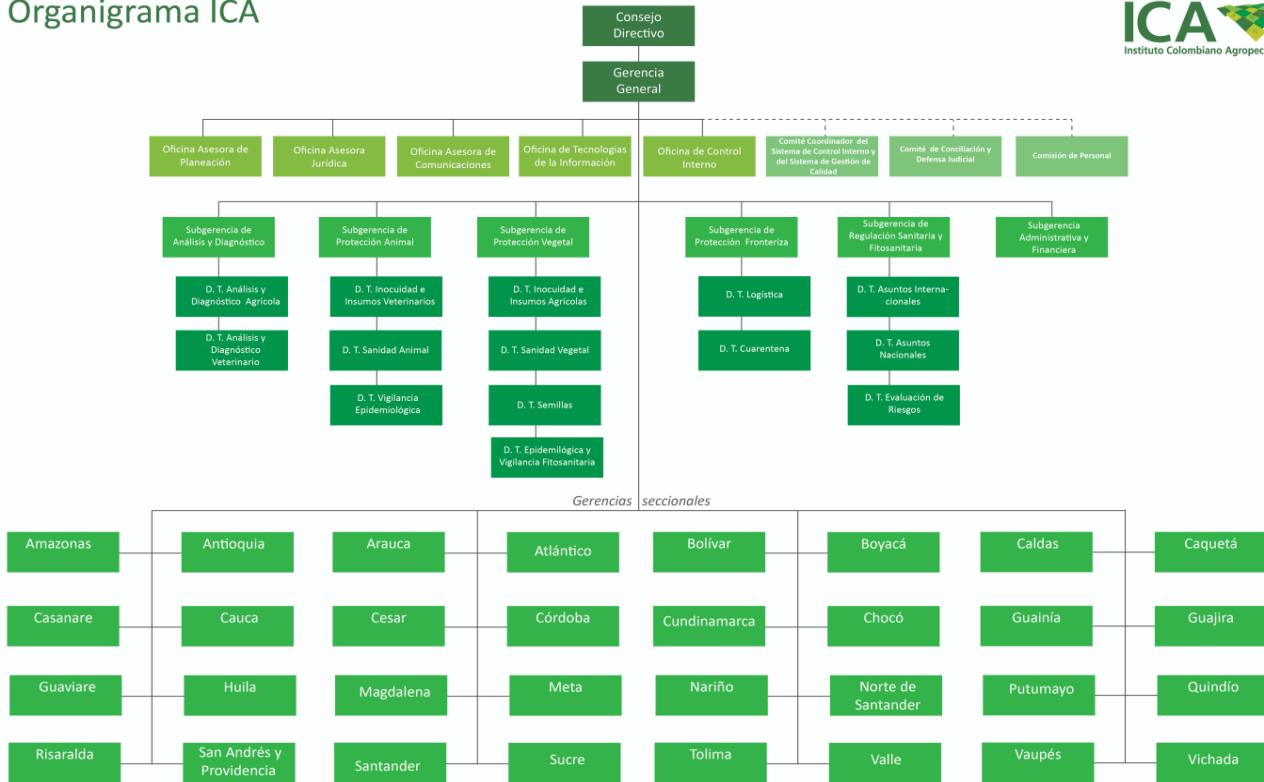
Organigrama ICA

ICA
Instituto Colombiano Agropec

Consejo Directivo

Gerencia General

Oficina Asesora de Planeación

Oficina Asesora Jurídica

Oficina Asesora de Comunicaciones

Oficina de Tecnologías de la Información

Oficina de Control Interno

Comité Coordinador del Sistema de Control Interno y del Sistema de Gestión de Calidad

Comité de Conciliación y Defensa Judicial

Comisión de Personal

Subgerencia de Análisis y Diagnóstico

D. T. Análisis y Diagnóstico Agrícola

D. T. Análisis y Diagnóstico Veterinario

Subgerencia de Protección Animal

D. T. Inocuidad e Insumos Veterinarios

D. T. Sanidad Animal

D. T. Vigilancia Epidemiológica

Subgerencia de Protección Vegetal

D. T. Inocuidad e Insumos Agrícolas

D. T. Sanidad Vegetal

D. T. Semillas

D. T. Epidemilógica y Vigilancia Fitosanitaria

Subgerencia de Protección Fronteriza

D. T. Logística

D. T. Cuarentena

Subgerencia de Regulación Sanitaria y Fitosanitaria

D. T. Asuntos Internacionales

D. T. Asuntos Nacionales

D. T. Evaluación de Riesgos

Subgerencia Administrativa y Financiera

Gerencias seccionales

Amazonas
Antioquia
Arauca
Atlántico
Bolívar
Boyacá
Caldas
Caquetá
Casanare
Cauca
Cesar
Córdoba
Cundinamarca
Chocó
Guainía
Guajira
Guaviare
Huila
Magdalena
Meta
Nariño
Norte de Santander
Putumayo
Quindío
Risaralda
San Andrés y Providencia
Santander
Sucre
Tolima
Valle
Vaupés
Vichada